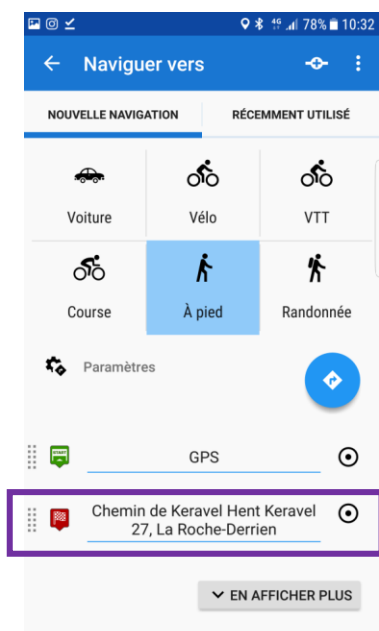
4G 78% 10:32

Naviguer vers

NOUVELLE NAVIGATION

RÉCEMMENT UTILISÉ

Voiture

Vélo

VTT

Course

À pied

Randonnée

Paramètres

GPS

Chemin de Keravel Hent Keravel 27, La Roche-Derrien

EN AFFICHER PLUS